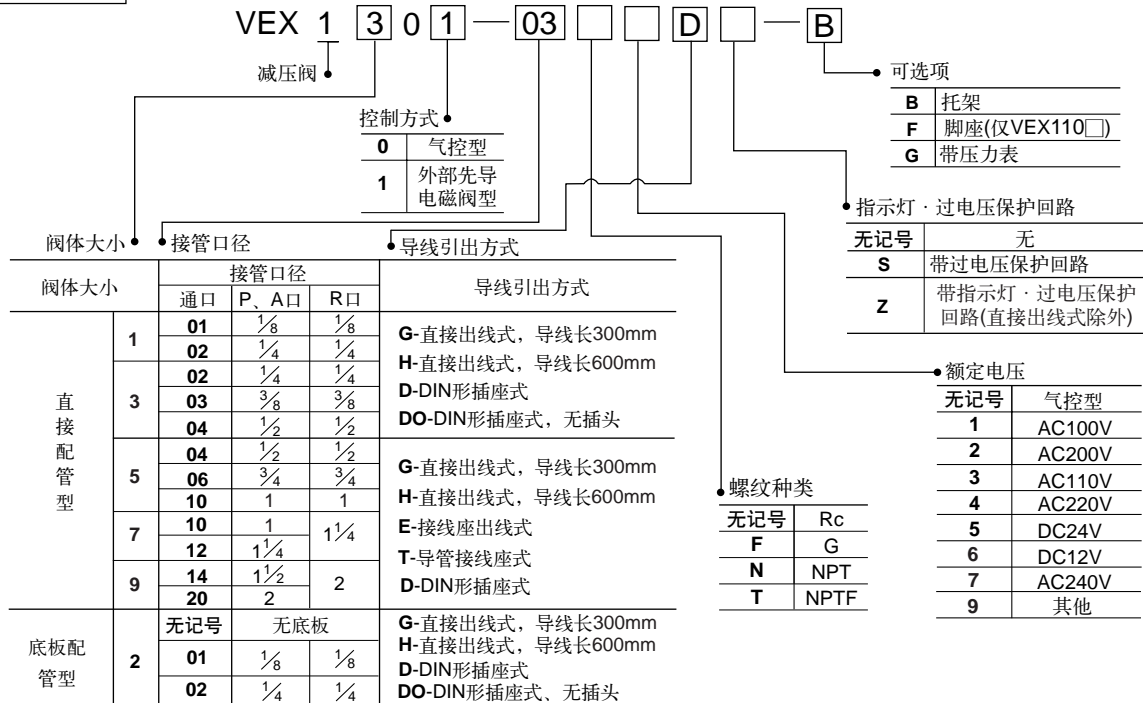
VEX 1 3 0 1 — 03 □ □ D □ — B

减压阀

控制方式

| 0 | 气控型 |
|---|---|
| 1 | 外部先导电磁阀型 |

可选项

| B | 托架 |
|---|---|
| F | 脚座(仅VEX110□) |
| G | 带压力表 |

指示灯 · 过电压保护回路

| 无记号 | 无 |
|---|---|
| S | 带过电压保护回路 |
| Z | 带指示灯 · 过电压保护回路(直接出线式除外) |

阀体大小　接管口径　导线引出方式

| 阀体大小 | | 通口 | P、A口 | R口 | 导线引出方式 |
|---|---|---|---|---|---|
| 直接配管型 | 1 | 01 | $\frac{1}{8}$ | $\frac{1}{8}$ | G-直接出线式，导线长300mm H-直接出线式，导线长600mm D-DIN形插座式 DO-DIN形插座式，无插头 |
| | | 02 | $\frac{1}{4}$ | $\frac{1}{4}$ | |
| | 3 | 02 | $\frac{1}{4}$ | $\frac{1}{4}$ | |
| | | 03 | $\frac{3}{8}$ | $\frac{3}{8}$ | |
| | | 04 | $\frac{1}{2}$ | $\frac{1}{2}$ | |
| | 5 | 04 | $\frac{1}{2}$ | $\frac{1}{2}$ | G-直接出线式，导线长300mm H-直接出线式，导线长600mm E-接线座出线式 T-导管接线座式 D-DIN形插座式 |
| | | 06 | $\frac{3}{4}$ | $\frac{3}{4}$ | |
| | | 10 | 1 | 1 | |
| | 7 | 10 | 1 | $1\frac{1}{4}$ | |
| | | 12 | $1\frac{1}{4}$ | | |
| | 9 | 14 | $1\frac{1}{2}$ | 2 | |
| | | 20 | 2 | | |
| 底板配管型 | 2 | 无记号 | 无底板 | | G-直接出线式，导线长300mm H-直接出线式，导线长600mm D-DIN形插座式 DO-DIN形插座式、无插头 |
| | | 01 | $\frac{1}{8}$ | $\frac{1}{8}$ | |
| | | 02 | $\frac{1}{4}$ | $\frac{1}{4}$ | |

螺纹种类

| 无记号 | Rc |
|---|---|
| F | G |
| N | NPT |
| T | NPTF |

额定电压

| 无记号 | 气控型 |
|---|---|
| 1 | AC100V |
| 2 | AC200V |
| 3 | AC110V |
| 4 | AC220V |
| 5 | DC24V |
| 6 | DC12V |
| 7 | AC240V |
| 9 | 其他 |